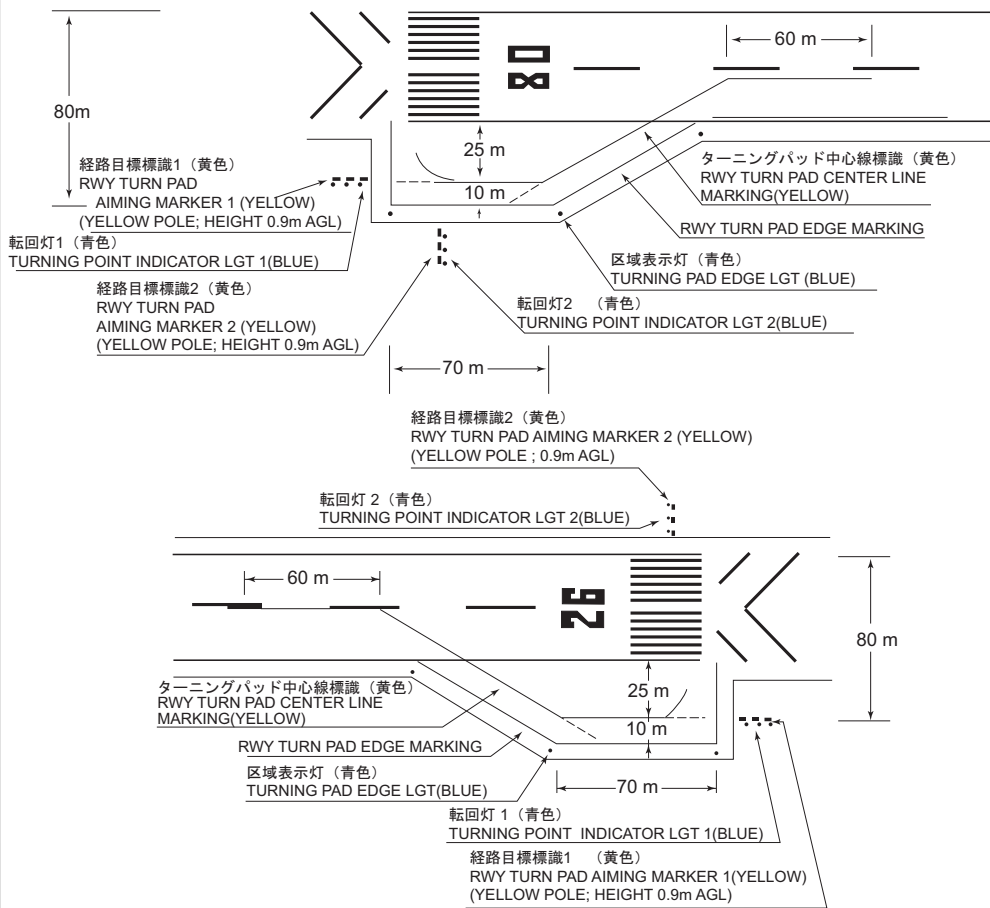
80m

08

60 m

25 m

10 m

経路目標標識1（黄色）
RWY TURN PAD
AIMING MARKER 1 (YELLOW)
(YELLOW POLE; HEIGHT 0.9m AGL)

転回灯1（青色）
TURNING POINT INDICATOR LGT 1(BLUE)

ターニングパッド中心線標識（黄色）
RWY TURN PAD CENTER LINE
MARKING(YELLOW)

RWY TURN PAD EDGE MARKING

区域表示灯（青色）
TURNING PAD EDGE LGT (BLUE)

経路目標標識2（黄色）
RWY TURN PAD
AIMING MARKER 2 (YELLOW)
(YELLOW POLE; HEIGHT 0.9m AGL)

転回灯2 （青色）
TURNING POINT INDICATOR LGT 2(BLUE)

70 m

経路目標標識2（黄色）
RWY TURN PAD AIMING MARKER 2 (YELLOW)
(YELLOW POLE ; 0.9m AGL)

転回灯 2（青色）
TURNING POINT INDICATOR LGT 2(BLUE)

60 m

26

80 m

ターニングパッド中心線標識（黄色）
RWY TURN PAD CENTER LINE
MARKING(YELLOW)

25 m

10 m

RWY TURN PAD EDGE MARKING

区域表示灯（青色）
TURNING PAD EDGE LGT(BLUE)

70 m

転回灯 1（青色）
TURNING POINT INDICATOR LGT 1(BLUE)

経路目標標識1 （黄色）
RWY TURN PAD AIMING MARKER 1(YELLOW)
(YELLOW POLE; HEIGHT 0.9m AGL)